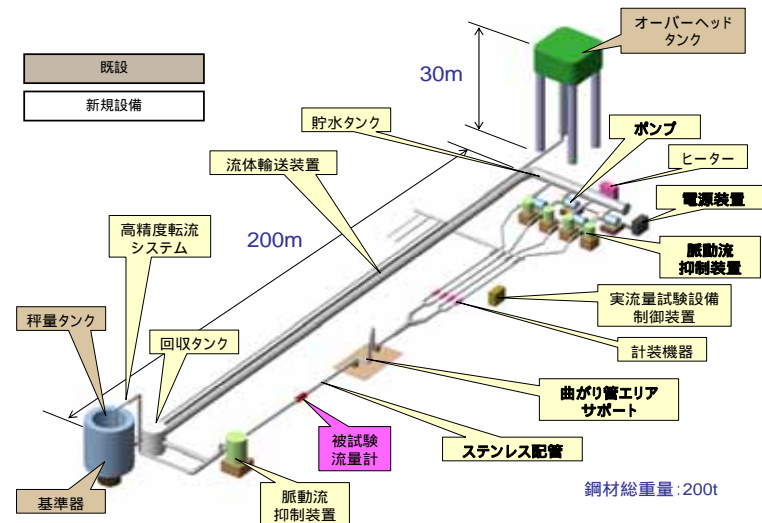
既設

新規設備

30m

オーバーヘッドタンク

貯水タンク

流体輸送装置

ポンプ

ヒーター

電源装置

高精度転流システム

200m

脈動流抑制装置

実流量試験設備制御装置

秤量タンク

回収タンク

計装機器

曲がり管エリアサポート

被試験流量計

ステンレス配管

鋼材総重量:200t

基準器

脈動流抑制装置